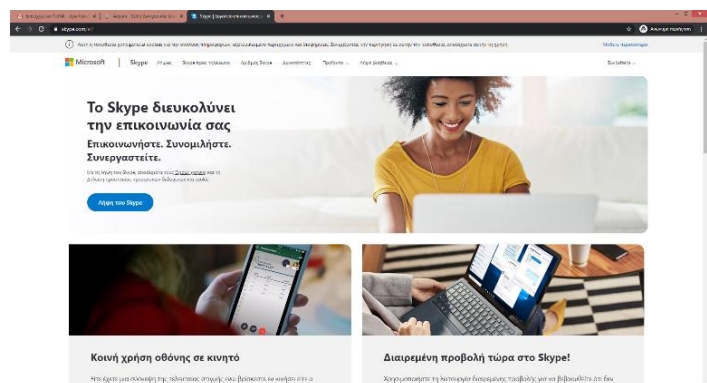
skype.com/el/

Microsoft | Skype

Το Skype διευκολύνει την επικοινωνία σας

Επικοινωνήστε. Συνομιλήστε. Συνεργαστείτε.

Λήψη του Skype

Κοινή χρήση οθόνης σε κινητό

Διαιρεμένη προβολή τώρα στο Skype!

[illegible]